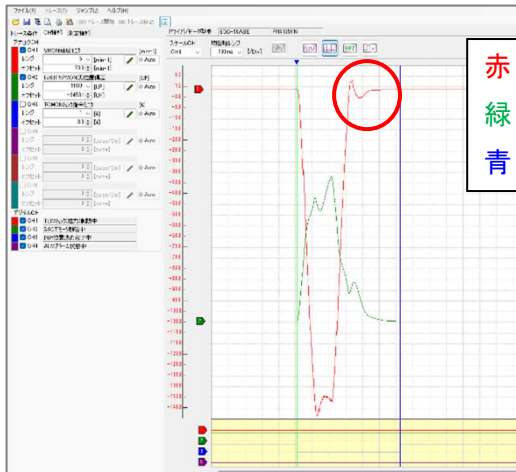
ファイル(F) トレース(T) ジャンプ(J) ヘルプ(H)

トレース条件 測定条件

アナログCH
CH1 SMC回転速度モニタ [min-1]
レンジ [min-1]
オフセット [min-1]
Auto
CH2 トルク/プッシュ推力指令 [%]
レンジ [%]
オフセット [%]
Auto
CH3
レンジ
オフセット
Auto
CH4
レンジ
オフセット
Auto
CH5
レンジ
オフセット
Auto
CH6
レンジ
オフセット
Auto

デジタルCH
CH1
CH2
CH3
CH4

スケールシフト
時間軸レンジ

赤
緑
青